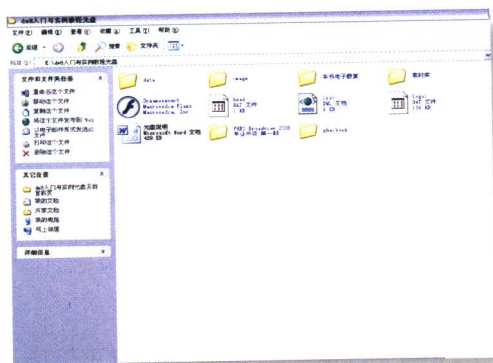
Web入门与实例教程光盘

文件(F) 编辑(E) 查看(V) 收藏(A) 工具(T) 帮助(H)

后退 搜索 文件夹

地址(D) E:\Web入门与实例教程光盘

文件和文件夹任务

重命名这个文件
移动这个文件
复制这个文件
将这个文件发布到 Web
以电子邮件形式发送此文件
打印这个文件
删除这个文件

其它位置

Web入门与实例教程光盘
我的文档
共享文档
我的电脑
网上邻居

详细信息

data

image

各书电子教案

素材库

Dreamweaver
Macromedia Flash
Macromedia, Inc

html
BAT 文件
1 KB

logo
DOC 文档
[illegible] KB

logo
BAT 文件
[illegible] KB

光盘说明
Microsoft Word 文档
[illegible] KB

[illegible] Dreamweaver 2006
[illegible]

php.book